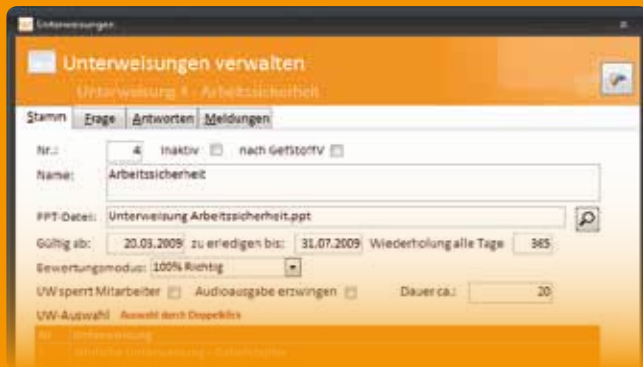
Unterweisungen

Unterweisungen verwalten

Unterweisung 4 - Arbeitssicherheit

Stamm | Frage | Antworten | Meldungen

Nr.: 4 Inaktiv nach GefStoffV

Name: Arbeitssicherheit

PPT-Datei: Unterweisung Arbeitssicherheit.ppt

Gültig ab: 20.03.2009 zu erledigen bis: 31.07.2009 Wiederholung alle Tage 365

Bewertungsmodus: 100% Richtig

UW sperrt Mitarbeiter Audioausgabe erzwingen Dauer ca.: 20

UW-Auswahl Auswahl durch Doppelklick

Nr Unterweisung

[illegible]